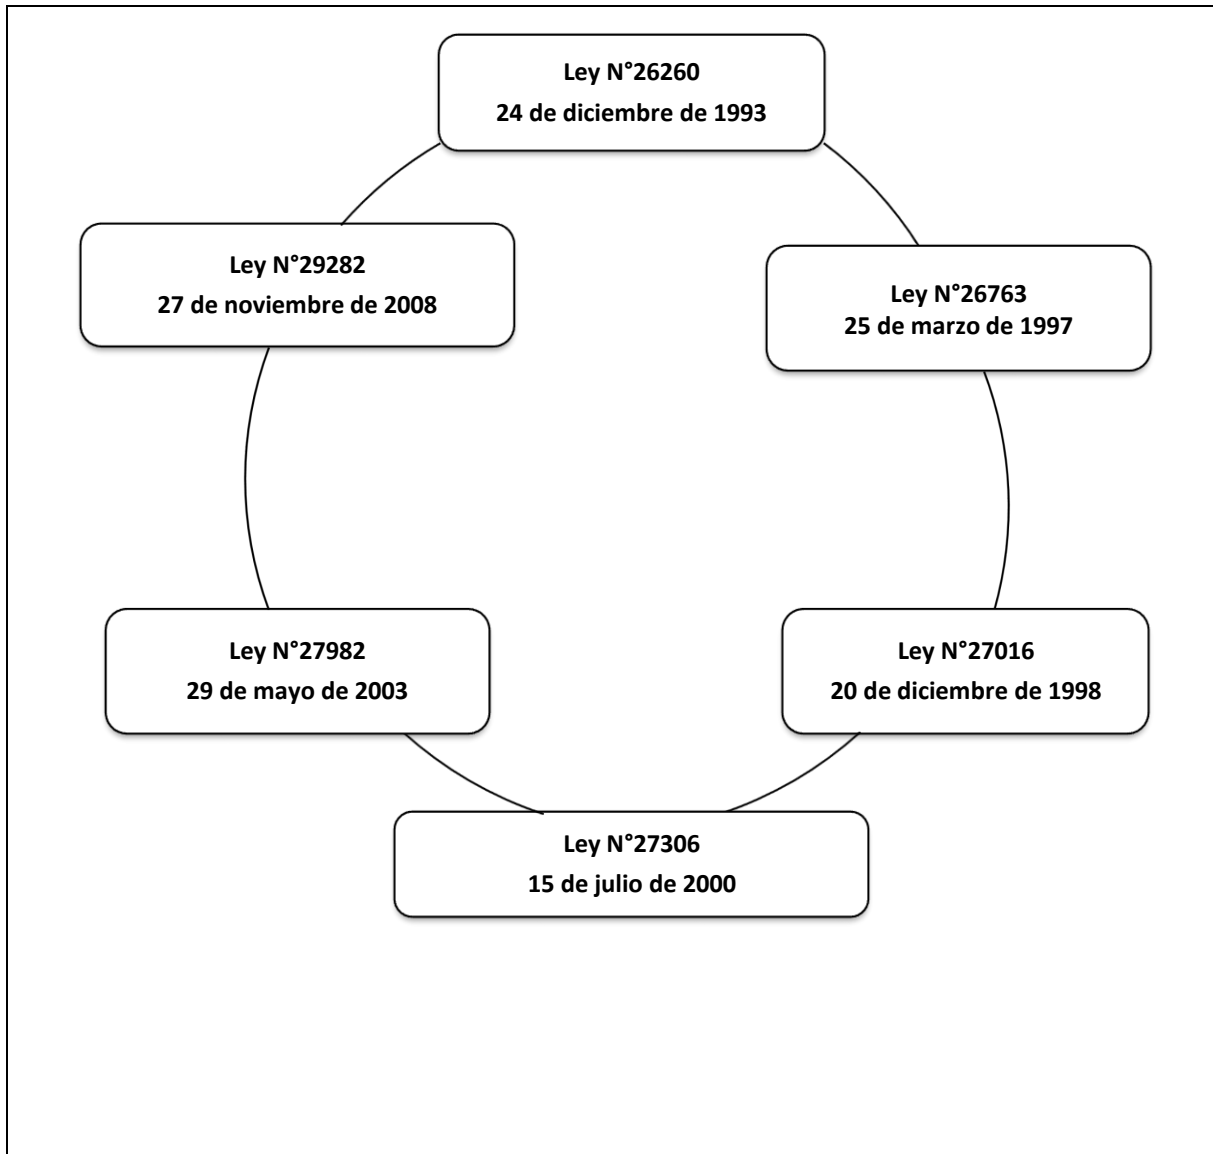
Ley N°26260
24 de diciembre de 1993

Ley N°29282
27 de noviembre de 2008

Ley N°26763
25 de marzo de 1997

Ley N°27982
29 de mayo de 2003

Ley N°27016
20 de diciembre de 1998

Ley N°27306
15 de julio de 2000